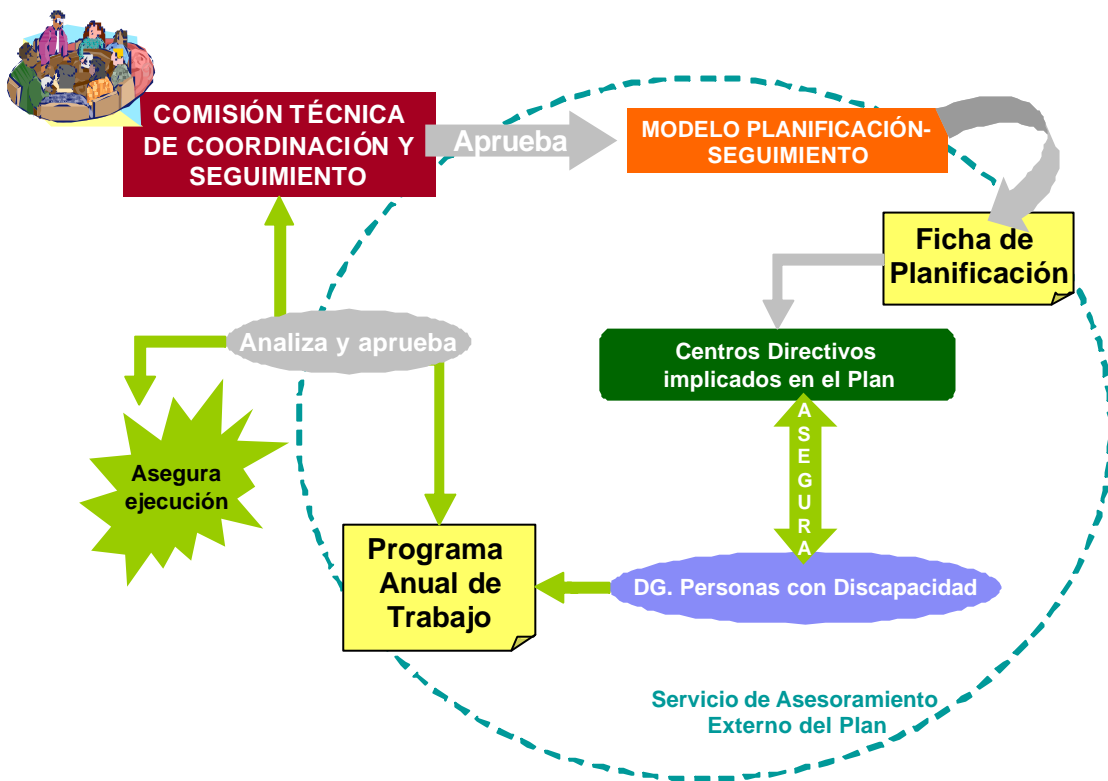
COMISIÓN TÉCNICA DE COORDINACIÓN Y SEGUIMIENTO

Aprueba

MODELO PLANIFICACIÓN-SEGUIMIENTO

Ficha de Planificación

Centros Directivos implicados en el Plan

ASEGURA

Analiza y aprueba

Asegura ejecución

Programa Anual de Trabajo

DG. Personas con Discapacidad

Servicio de Asesoramiento Externo del Plan